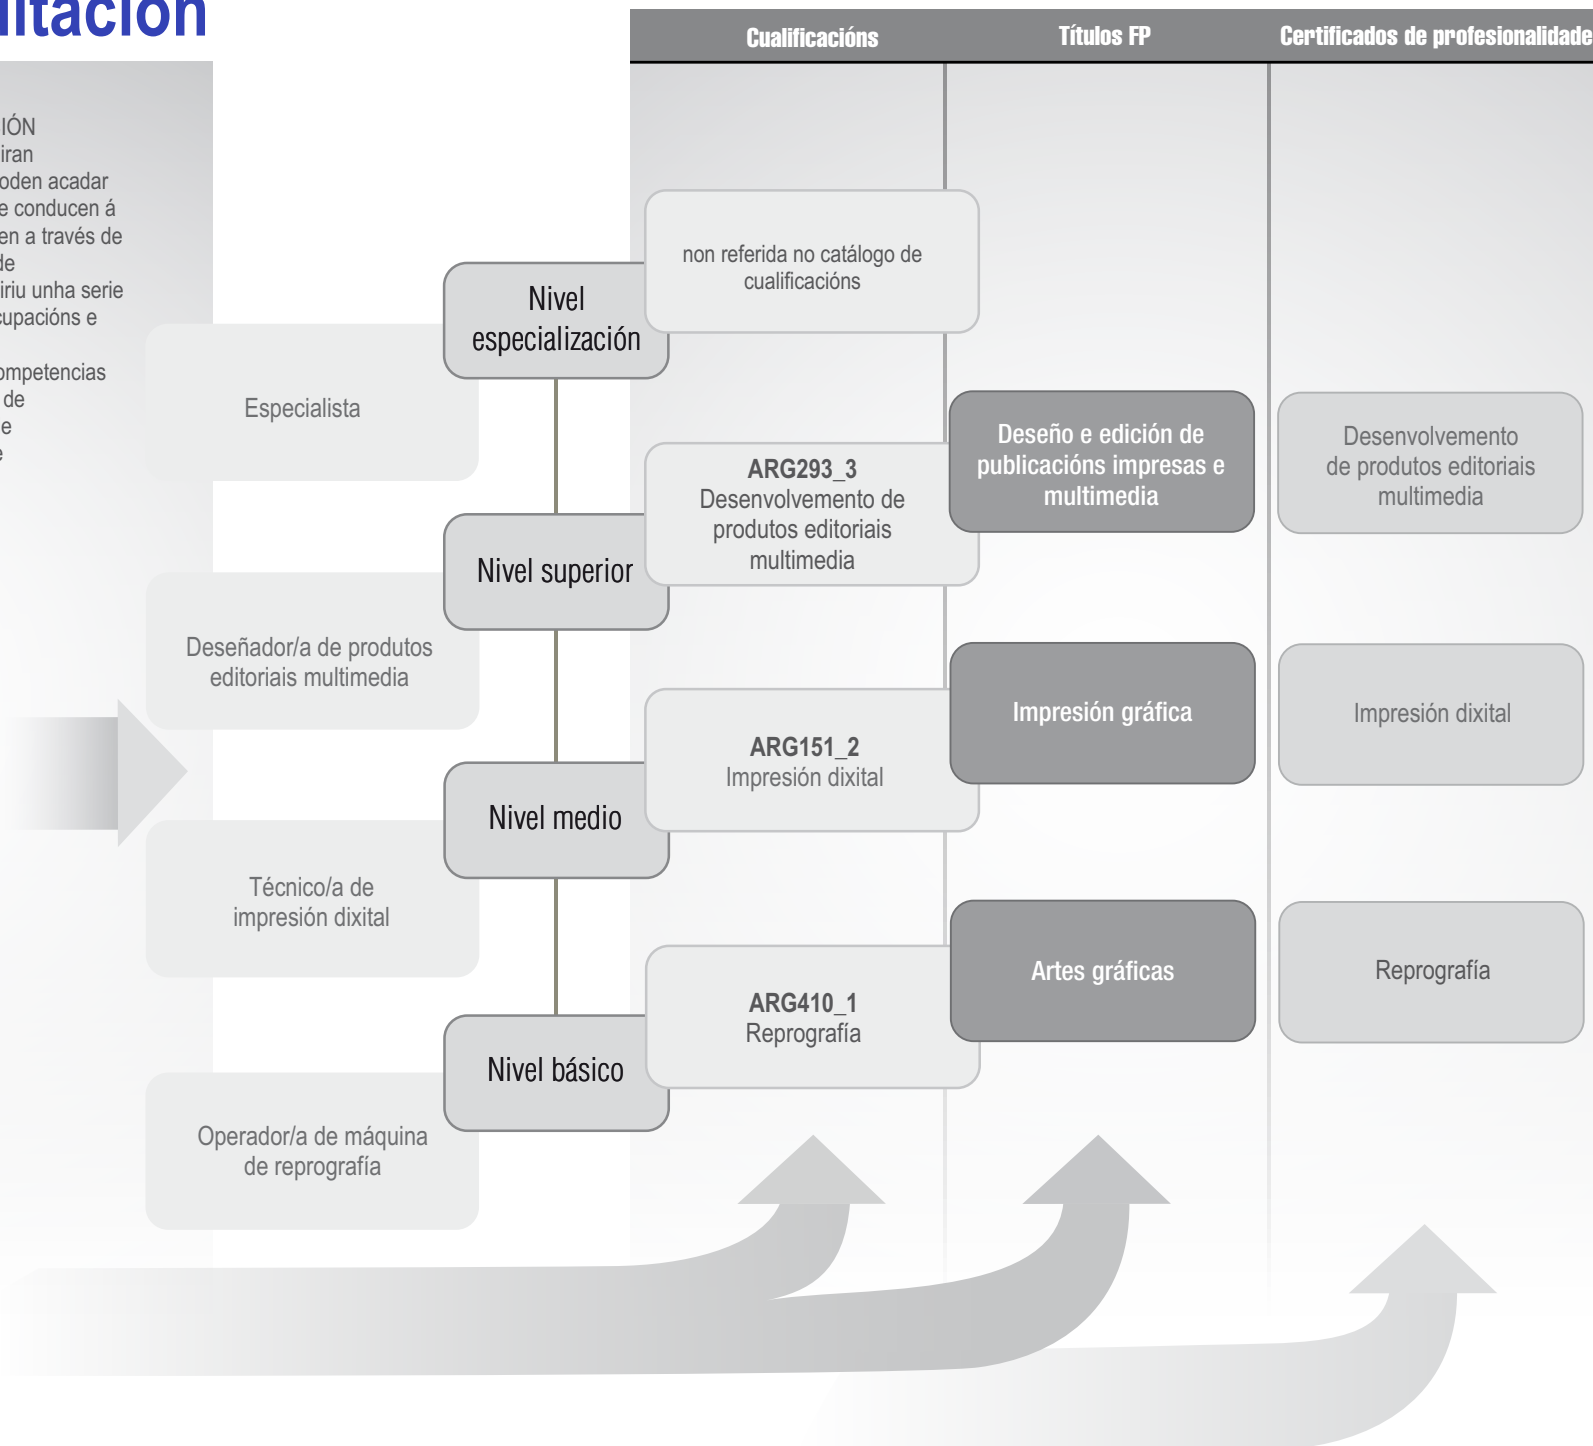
itación

IÓN
iran
oden acadar
e conducen á
en a través de
de
iriu unha serie
upacións e

mpetencias
de
e
e

| Cualificacións | Títulos FP | Certificados de profesionalidade |
|---|---|---|

Nivel especialización

Especialista

non referida no catálogo de cualificacións

Nivel superior

Deseñador/a de produtos editoriais multimedia

ARG293_3
Desenvolvemento de produtos editoriais multimedia

Deseño e edición de publicacións impresas e multimedia

Desenvolvemento de produtos editoriais multimedia

Nivel medio

Técnico/a de impresión dixital

ARG151_2
Impresión dixital

Impresión gráfica

Impresión dixital

Nivel básico

Operador/a de máquina de reprografía

ARG410_1
Reprografía

Artes gráficas

Reprografía